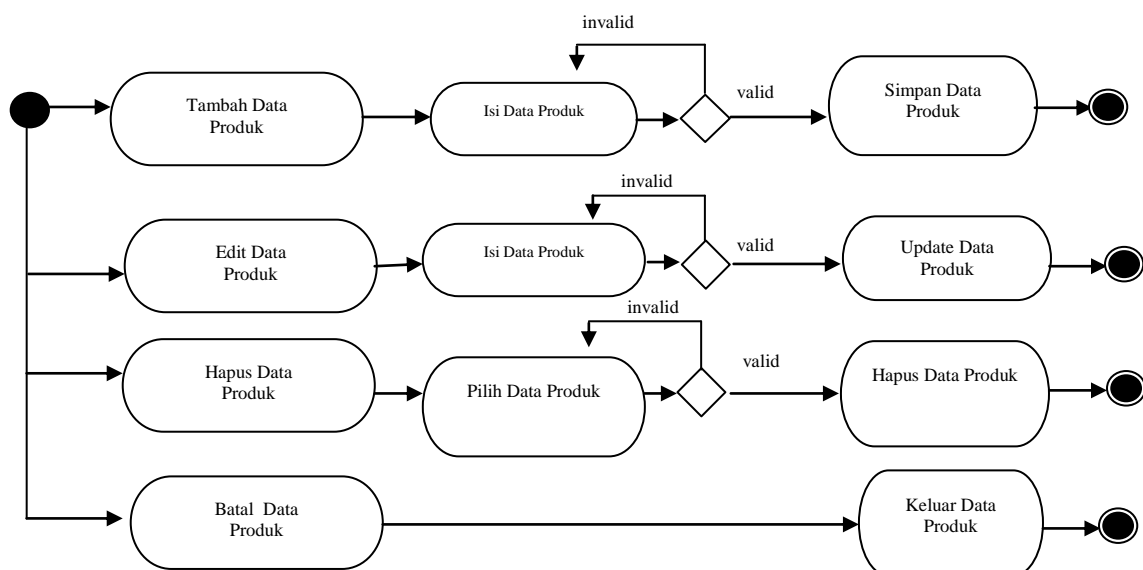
invalid

Tambah Data Produk

Isi Data Produk

valid

Simpan Data Produk

invalid

Edit Data Produk

Isi Data Produk

valid

Update Data Produk

invalid

Hapus Data Produk

Pilih Data Produk

valid

Hapus Data Produk

Batal Data Produk

Keluar Data Produk